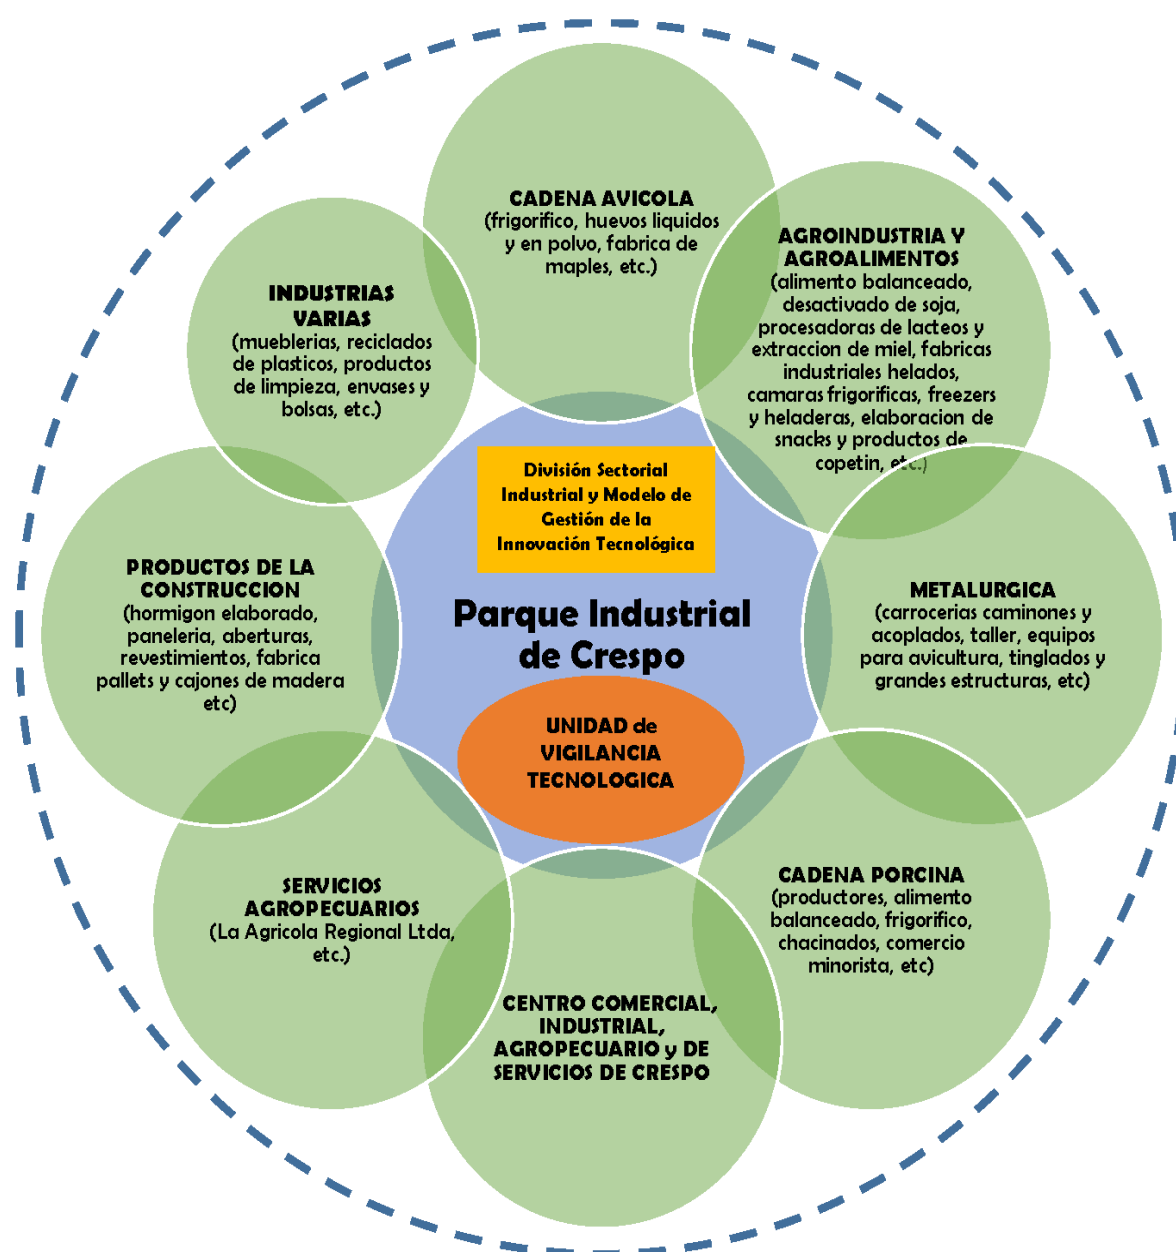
CADENA AVICOLA
(frigorifico, huevos liquidos y en polvo, fabrica de maples, etc.)

AGROINDUSTRIA Y AGROALIMENTOS
(alimento balanceado, desactivado de soja, procesadoras de lacteos y extraccion de miel, fabricas industriales helados, camaras frigorificas, freezers y heladeras, elaboracion de snacks y productos de copetin, etc.)

INDUSTRIAS VARIAS
(mueblerias, reciclados de plasticos, productos de limpieza, envases y bolsas, etc.)

División Sectorial Industrial y Modelo de Gestión de la Innovación Tecnológica

PRODUCTOS DE LA CONSTRUCCION
(hormigon elaborado, paneleria, aberturas, revestimientos, fabrica pallets y cajones de madera etc)

Parque Industrial de Crespo

METALURGICA
(carrocerias caminones y acoplados, taller, equipos para avicultura, tinglados y grandes estructuras, etc)

UNIDAD de VIGILANCIA TECNOLOGICA

SERVICIOS AGROPECUARIOS
(La Agricola Regional Ltda, etc.)

CADENA PORCINA
(productores, alimento balanceado, frigorifico, chacinados, comercio minorista, etc)

CENTRO COMERCIAL, INDUSTRIAL, AGROPECUARIO y DE SERVICIOS DE CRESPO